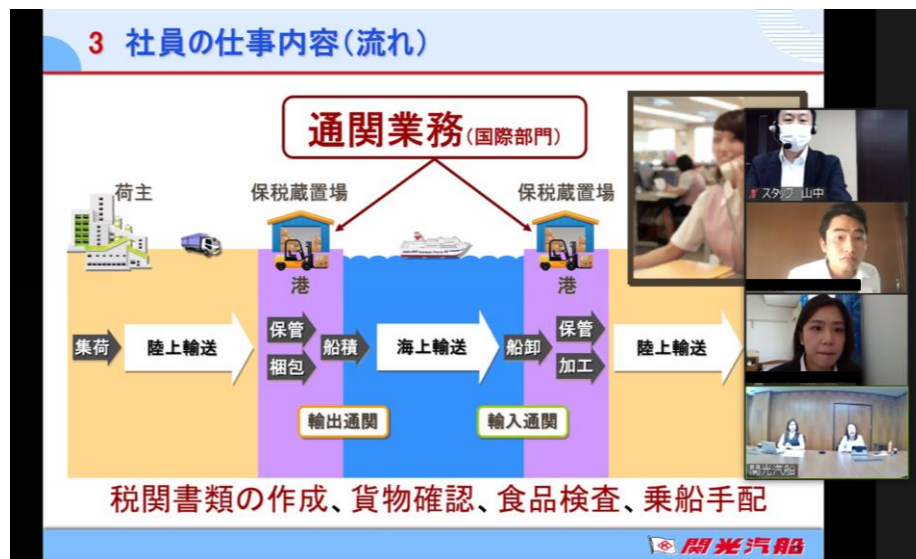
3 社員の仕事内容(流れ)

通関業務(国際部門)

荷主

保税蔵置場

保税蔵置場

港

港

集荷

陸上輸送

保管

梱包

船積

海上輸送

船卸

保管

加工

陸上輸送

輸出通関

輸入通関

税関書類の作成、貨物確認、食品検査、乗船手配

関光汽船

スタッフ 山中

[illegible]